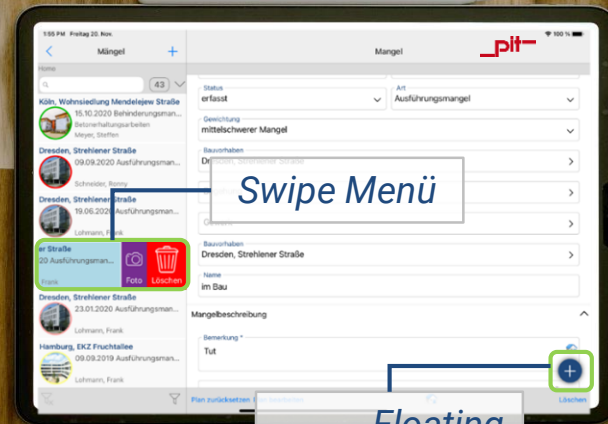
1:55 PM Fri 20. Nov.
100 %
Mängel
Mangel
_pit_
Home
43
Köln, Wohnsiedlung Mendelejew Straße
15.10.2020 Behinderungsman...
Betonarbeiten
Meyer, Steffen
Dresden, Strehlener Straße
09.09.2020 Ausführungsman...
Schneider, Ronny
Dresden, Strehlener Straße
19.06.2020 Ausführungsman...
Lohmann, Frank
er Straße
20 Ausführungsman...
Frank
Foto
Löschen
Dresden, Strehlener Straße
23.01.2020 Ausführungsman...
Lohmann, Frank
Hamburg, EKZ Fruchtallee
09.09.2019 Ausführungsman...
Lohmann, Frank
Status
erfasst
Art
Ausführungsmangel
Gewichtung
mittelschwerer Mangel
Bauvorhaben
Dresden, Strehlener Straße
Swipe Menü
Bauvorhaben
Dresden, Strehlener Straße
Name
im Bau
Mangelbeschreibung
Bemerkung *
Tut
Plan zurücksetzen
Löschen
Floating